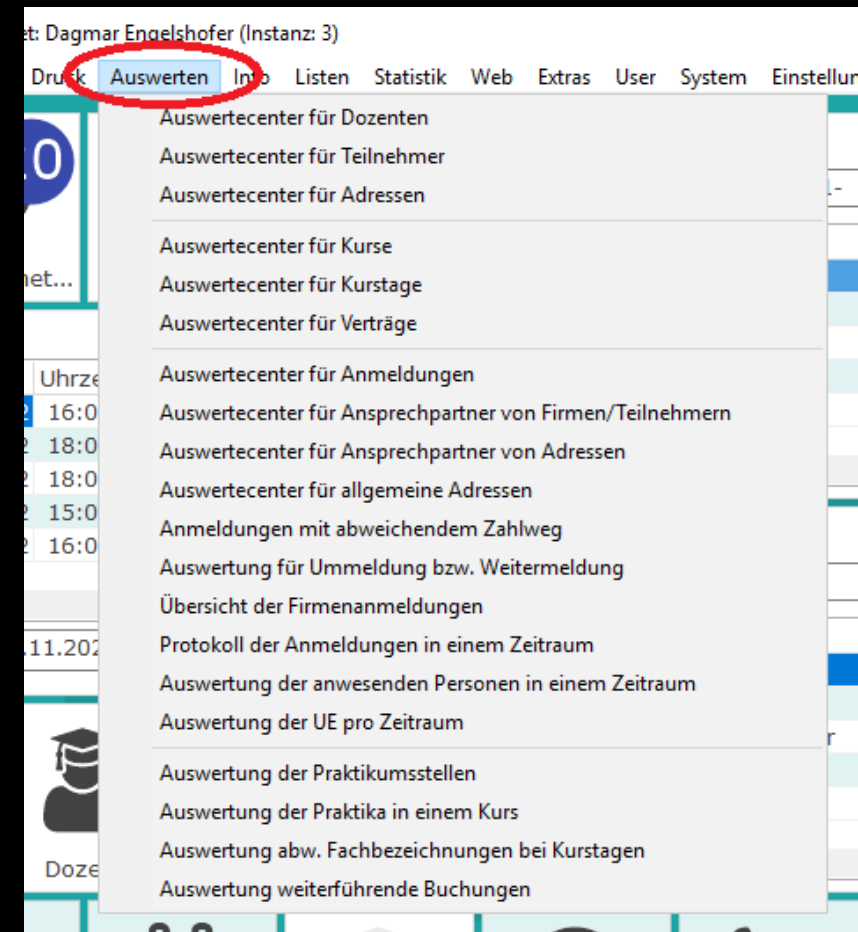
et: Dagmar Engelshofer (Instanz: 3)

Druck Auswerten Info Listen Statistik Web Extras User System Einstellun

Auswertecenter für Dozenten
Auswertecenter für Teilnehmer
Auswertecenter für Adressen

Auswertecenter für Kurse
Auswertecenter für Kurstage
Auswertecenter für Verträge

Auswertecenter für Anmeldungen
Auswertecenter für Ansprechpartner von Firmen/Teilnehmern
Auswertecenter für Ansprechpartner von Adressen
Auswertecenter für allgemeine Adressen
Anmeldungen mit abweichendem Zahlweg
Auswertung für Ummeldung bzw. Weitermeldung
Übersicht der Firmenanmeldungen
Protokoll der Anmeldungen in einem Zeitraum
Auswertung der anwesenden Personen in einem Zeitraum
Auswertung der UE pro Zeitraum

Auswertung der Praktikumsstellen
Auswertung der Praktika in einem Kurs
Auswertung abw. Fachbezeichnungen bei Kurstagen
Auswertung weiterführende Buchungen

10
net...
Uhrze
16:0
18:0
18:0
15:0
16:0
.11.202
Doze